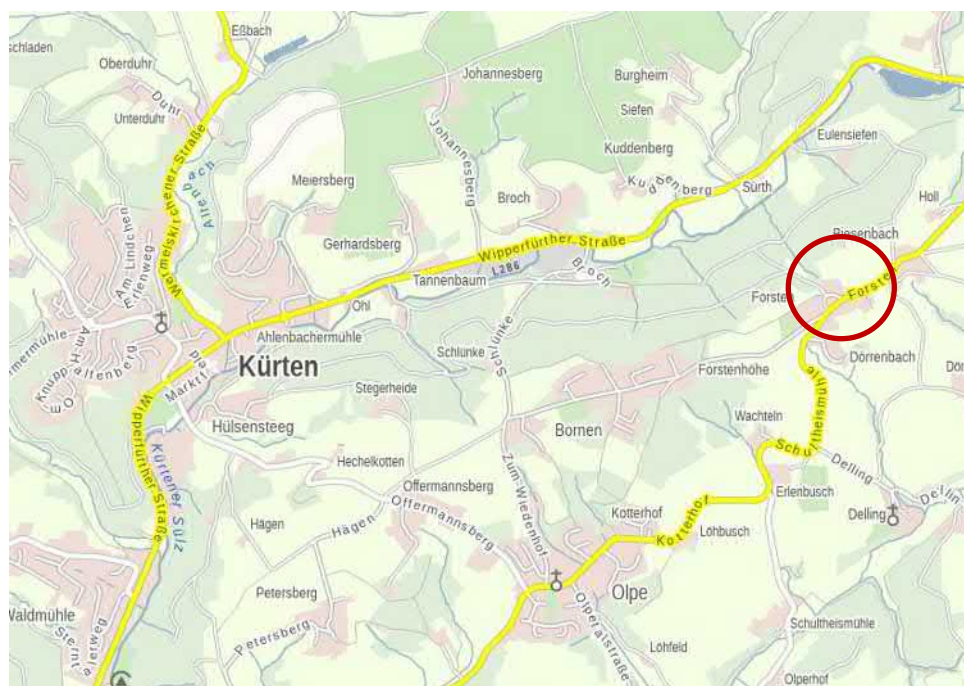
schladen
Eßbach
Oberduhr
Johannesberg
Burgheim
Duhr
Siefen
Unterduhr
Wermelskirchener Straße
Altenbach
Johannesberg
Kuddenberg
Eulensiefen
Meiersberg
Kuddenberg
Sürth
Broch
Holl
Am Lindchen
Erlenweg
Gerhardsberg
Wipperfürther Straße
Riesenbach
L286
Tannenbaum
Broch
Forste
Ohl
Forste
Ahlenbachermühle
Schlunke
Dörrenbach
Am Haltenberg
Markt
Kürten
Schlunke
Forstenhöhe
Dör
Stegerheide
Wipperfürther Straße
Wachteln
Schultheismühle
Hülsensteeg
Bornen
Delling
Hechelkotten
Kürtener Sülz
Offermannsberg
Zum Wiedenhof
Erlenbusch
Delling
Offermannsberg
Kotterhof
Delling
Hagen
Hagen
Kotterhof
Löhbusch
Olpe
Petersberg
Olpertalstraße
Waldmühle
Petersberg
Schultheismühle
Löhfeld
Olperhof